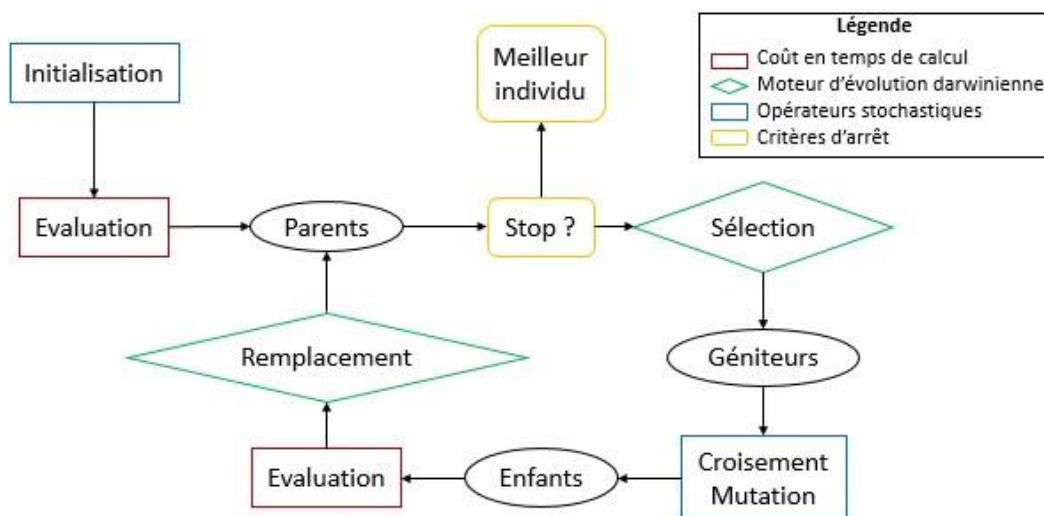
Légende
Coût en temps de calcul
Moteur d'évolution darwinienne
Opérateurs stochastiques
Critères d'arrêt

Initialisation

Meilleur individu

Evaluation

Parents

Stop ?

Sélection

Remplacement

Géniteurs

Evaluation

Enfants

Croisement
Mutation